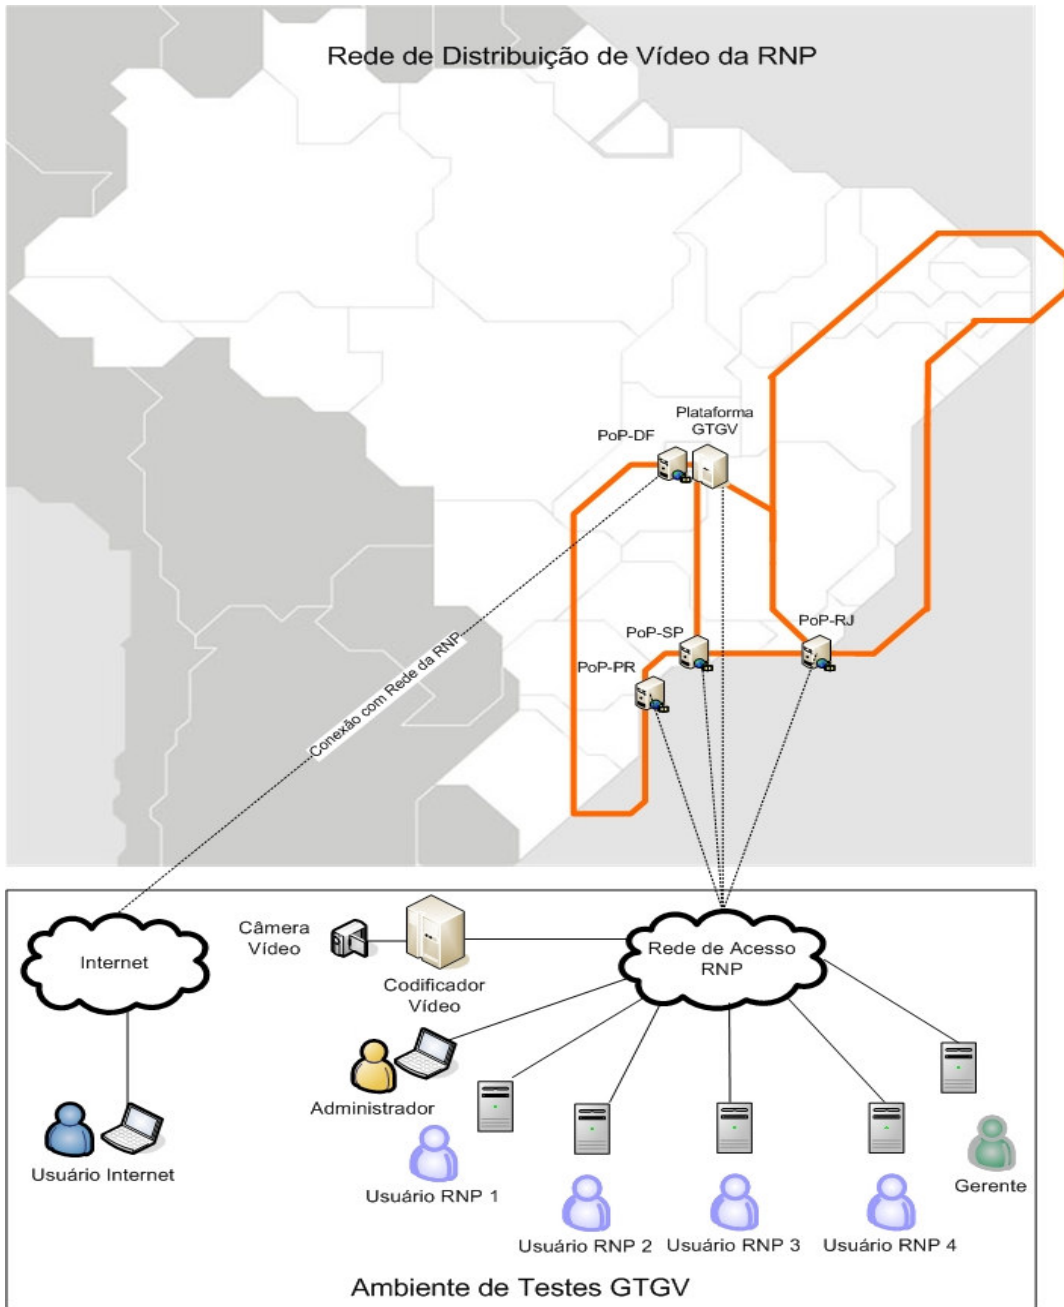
Rede de Distribuição de Vídeo da RNP

Plataforma GTGV

PoP-DF

PoP-SP

PoP-RJ

PoP-PR

Conexão com Rede da RNP

Internet

Câmera Vídeo

Codificador Vídeo

Rede de Acesso RNP

Administrador

Usuário Internet

Usuário RNP 1

Usuário RNP 2

Usuário RNP 3

Usuário RNP 4

Gerente

Ambiente de Testes GTGV